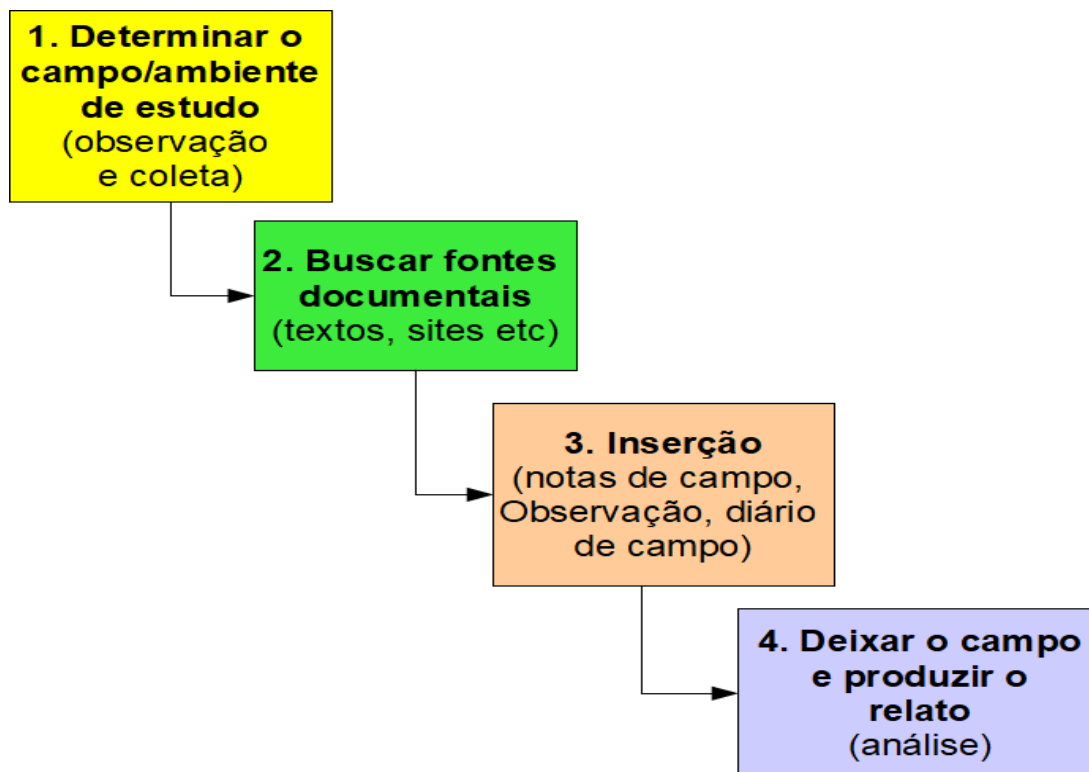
1. Determinar o campo/ambiente de estudo
(observação e coleta)

2. Buscar fontes documentais
(textos, sites etc)

3. Inserção
(notas de campo, Observação, diário de campo)

4. Deixar o campo e produzir o relato
(análise)